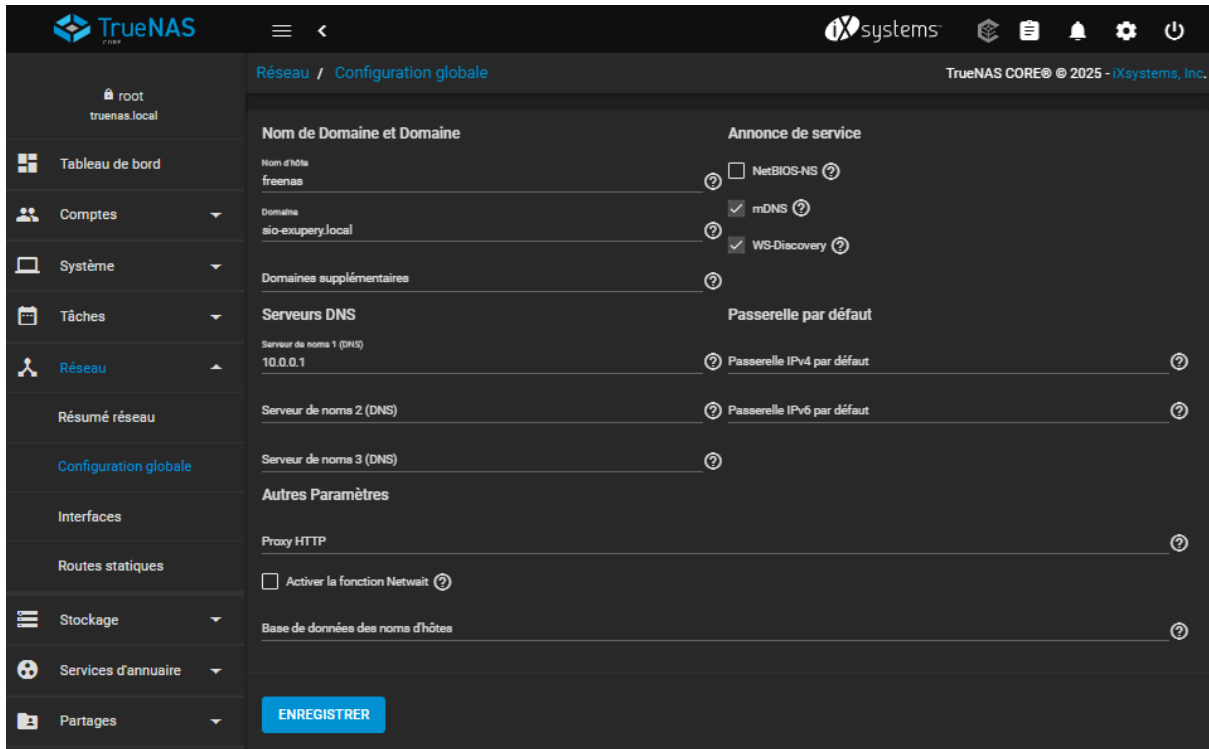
TrueNAS CORE

iXsystems

root
truenas.local

Tableau de bord
Comptes
Système
Tâches
Réseau
Résumé réseau
Configuration globale
Interfaces
Routes statiques
Stockage
Services d'annuaire
Partages

Réseau / Configuration globale

TrueNAS CORE® © 2025 - iXsystems, Inc.

Nom de Domaine et Domaine

Nom d'hôte
freenas

Domaine
sio-exupery.local

Domaines supplémentaires

Serveurs DNS

Serveur de noms 1 (DNS)
10.0.0.1

Serveur de noms 2 (DNS)

Serveur de noms 3 (DNS)

Annonce de service

NetBIOS-NS

mDNS

WS-Discovery

Passerelle par défaut

Passerelle IPv4 par défaut

Passerelle IPv6 par défaut

Autres Paramètres

Proxy HTTP

Activer la fonction Netwait

Base de données des noms d'hôtes

ENREGISTRER